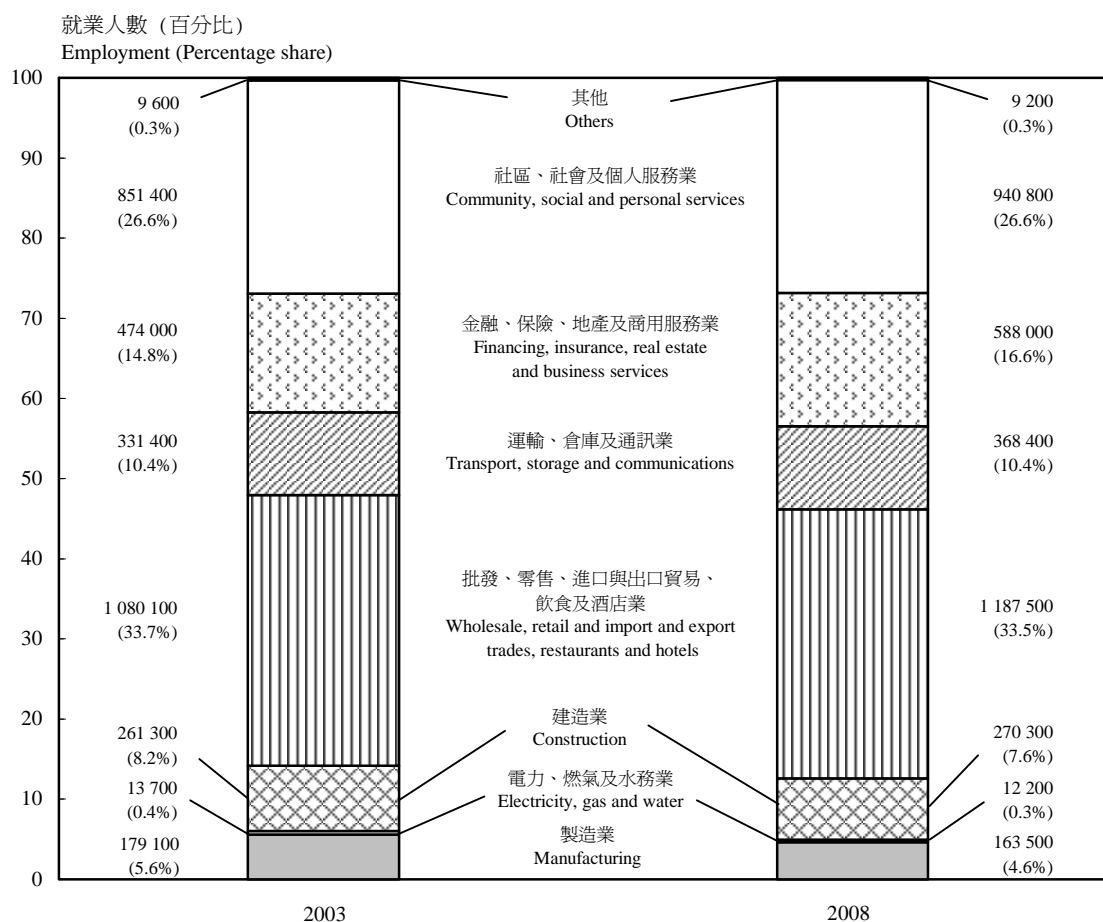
就業人數（百分比）
Employment (Percentage share)

100
90
80
70
60
50
40
30
20
10
0

9 600
(0.3%)

851 400
(26.6%)

474 000
(14.8%)

331 400
(10.4%)

1 080 100
(33.7%)

261 300
(8.2%)

13 700
(0.4%)

179 100
(5.6%)

其他
Others

社區、社會及個人服務業
Community, social and personal services

金融、保險、地產及商用服務業
Financing, insurance, real estate and business services

運輸、倉庫及通訊業
Transport, storage and communications

批發、零售、進口與出口貿易、飲食及酒店業
Wholesale, retail and import and export trades, restaurants and hotels

建造業
Construction

電力、燃氣及水務業
Electricity, gas and water

製造業
Manufacturing

9 200
(0.3%)

940 800
(26.6%)

588 000
(16.6%)

368 400
(10.4%)

1 187 500
(33.5%)

270 300
(7.6%)

12 200
(0.3%)

163 500
(4.6%)

2003

2008